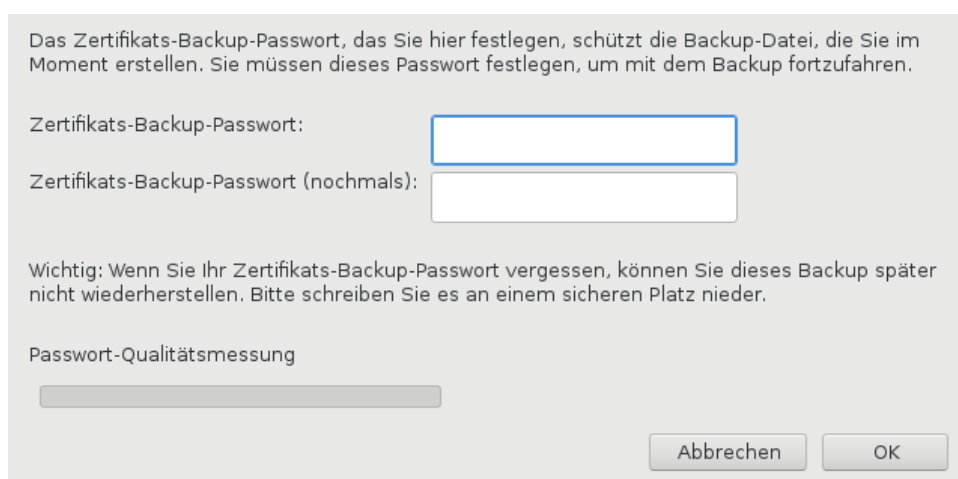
Das Zertifikats-Backup-Passwort, das Sie hier festlegen, schützt die Backup-Datei, die Sie im Moment erstellen. Sie müssen dieses Passwort festlegen, um mit dem Backup fortzufahren.

Zertifikats-Backup-Passwort:

Zertifikats-Backup-Passwort (nochmals):

Wichtig: Wenn Sie Ihr Zertifikats-Backup-Passwort vergessen, können Sie dieses Backup später nicht wiederherstellen. Bitte schreiben Sie es an einem sicheren Platz nieder.

Passwort-Qualitätsmessung

Abbrechen OK